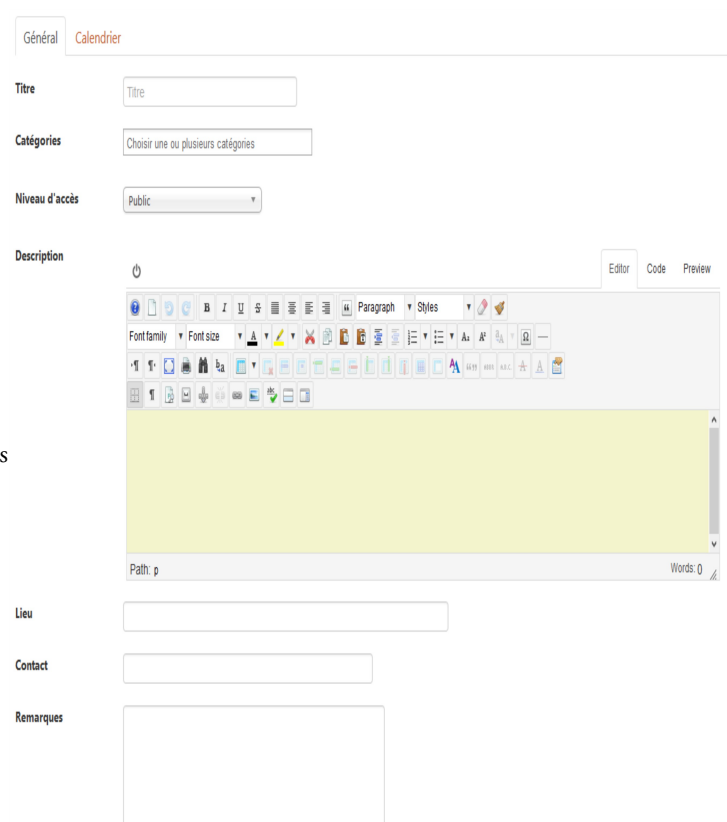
Général Calendrier

Titre
Titre

Catégories
Choisir une ou plusieurs catégories

Niveau d'accès
Public

Description
Editor Code Preview

B I U S Paragraph Styles
Font family Font size
Ω

s

Path: p
Words: 0

Lieu

Contact

Remarques